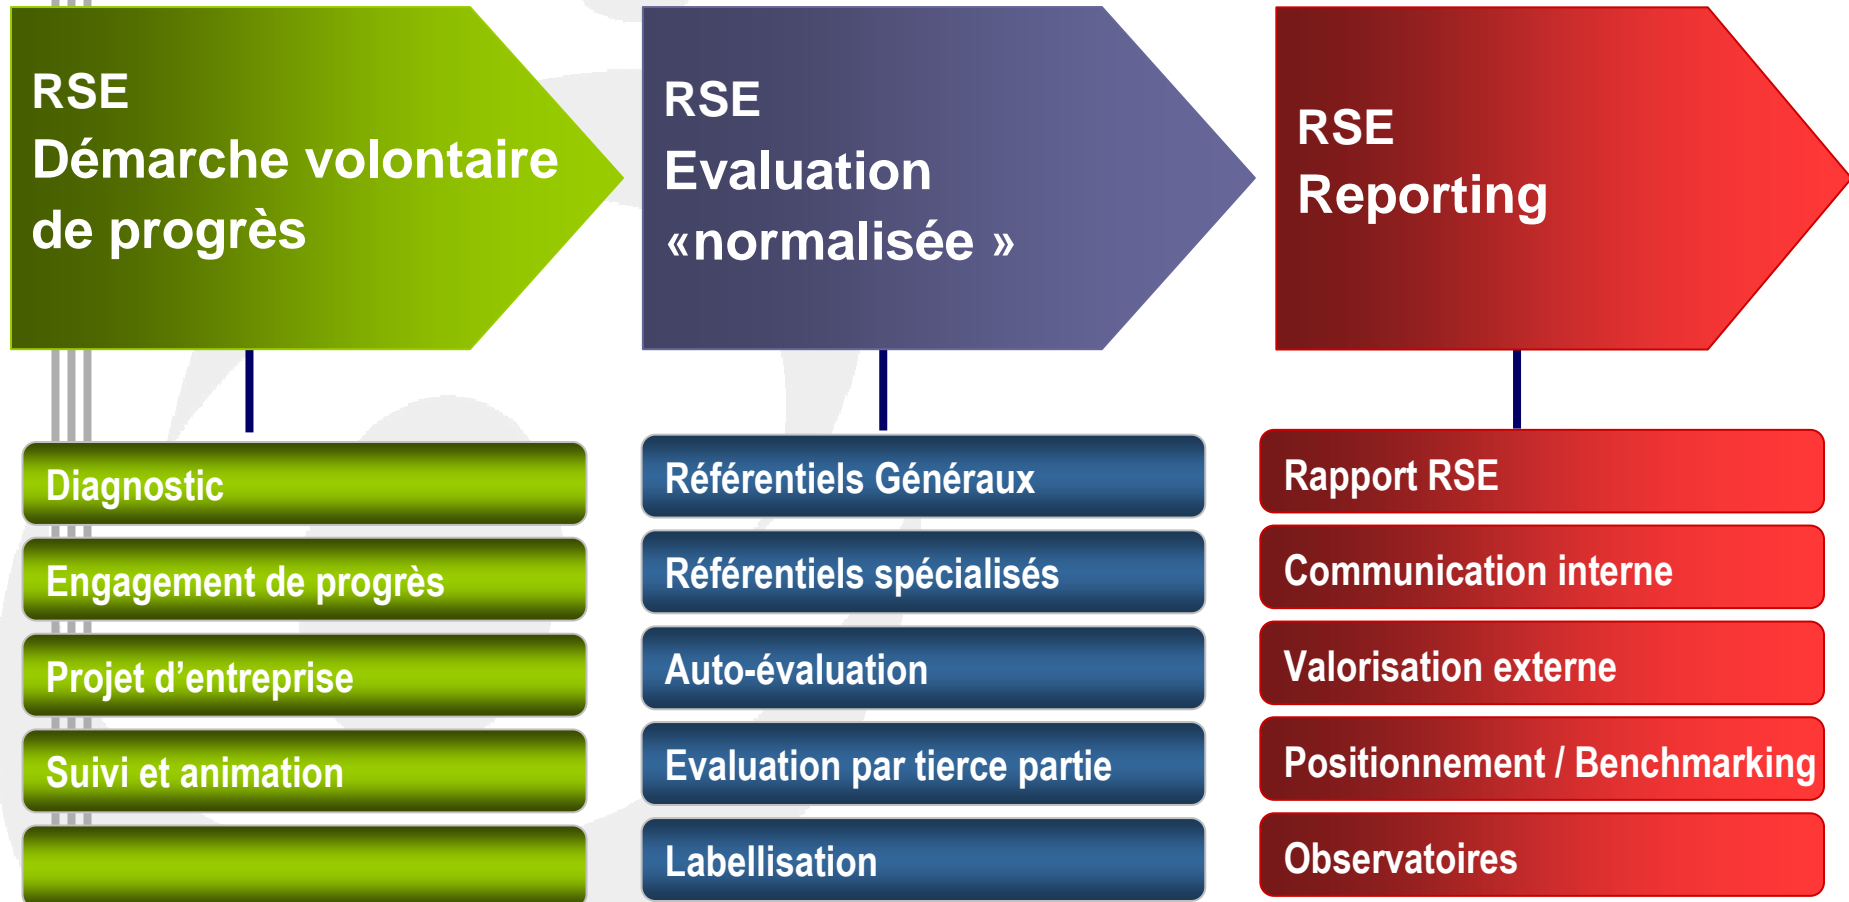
RSE
Démarche volontaire de progrès

Diagnostic

Engagement de progrès

Projet d’entreprise

Suivi et animation

RSE
Evaluation «normalisée »

Référentiels Généraux

Référentiels spécialisés

Auto-évaluation

Evaluation par tierce partie

Labellisation

RSE
Reporting

Rapport RSE

Communication interne

Valorisation externe

Positionnement / Benchmarking

Observatoires